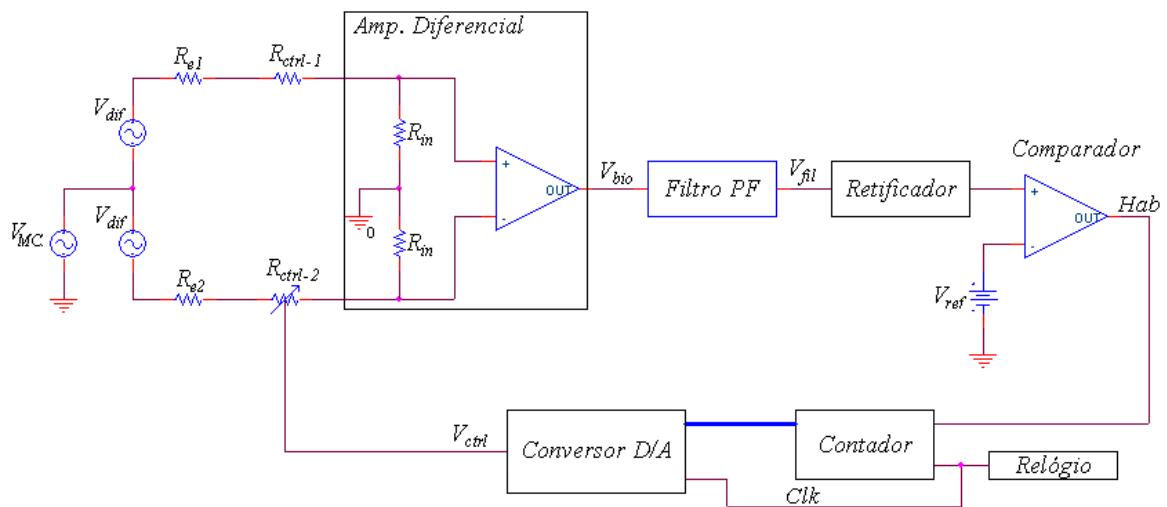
Amp. Diferencial

$R_{e1}$ $R_{ctrl-1}$

$V_{dif}$

$R_{in}$

$V_{MC}$

$V_{dif}$

0

$R_{in}$

$R_{e2}$ $R_{ctrl-2}$

+
-
OUT

$V_{bio}$

Filtro PF

$V_{fil}$

Retificador

Comparador

+
-
OUT

Hab

$V_{ref}$

$V_{ctrl}$

Conversor D/A

Contador

Relógio

Clk